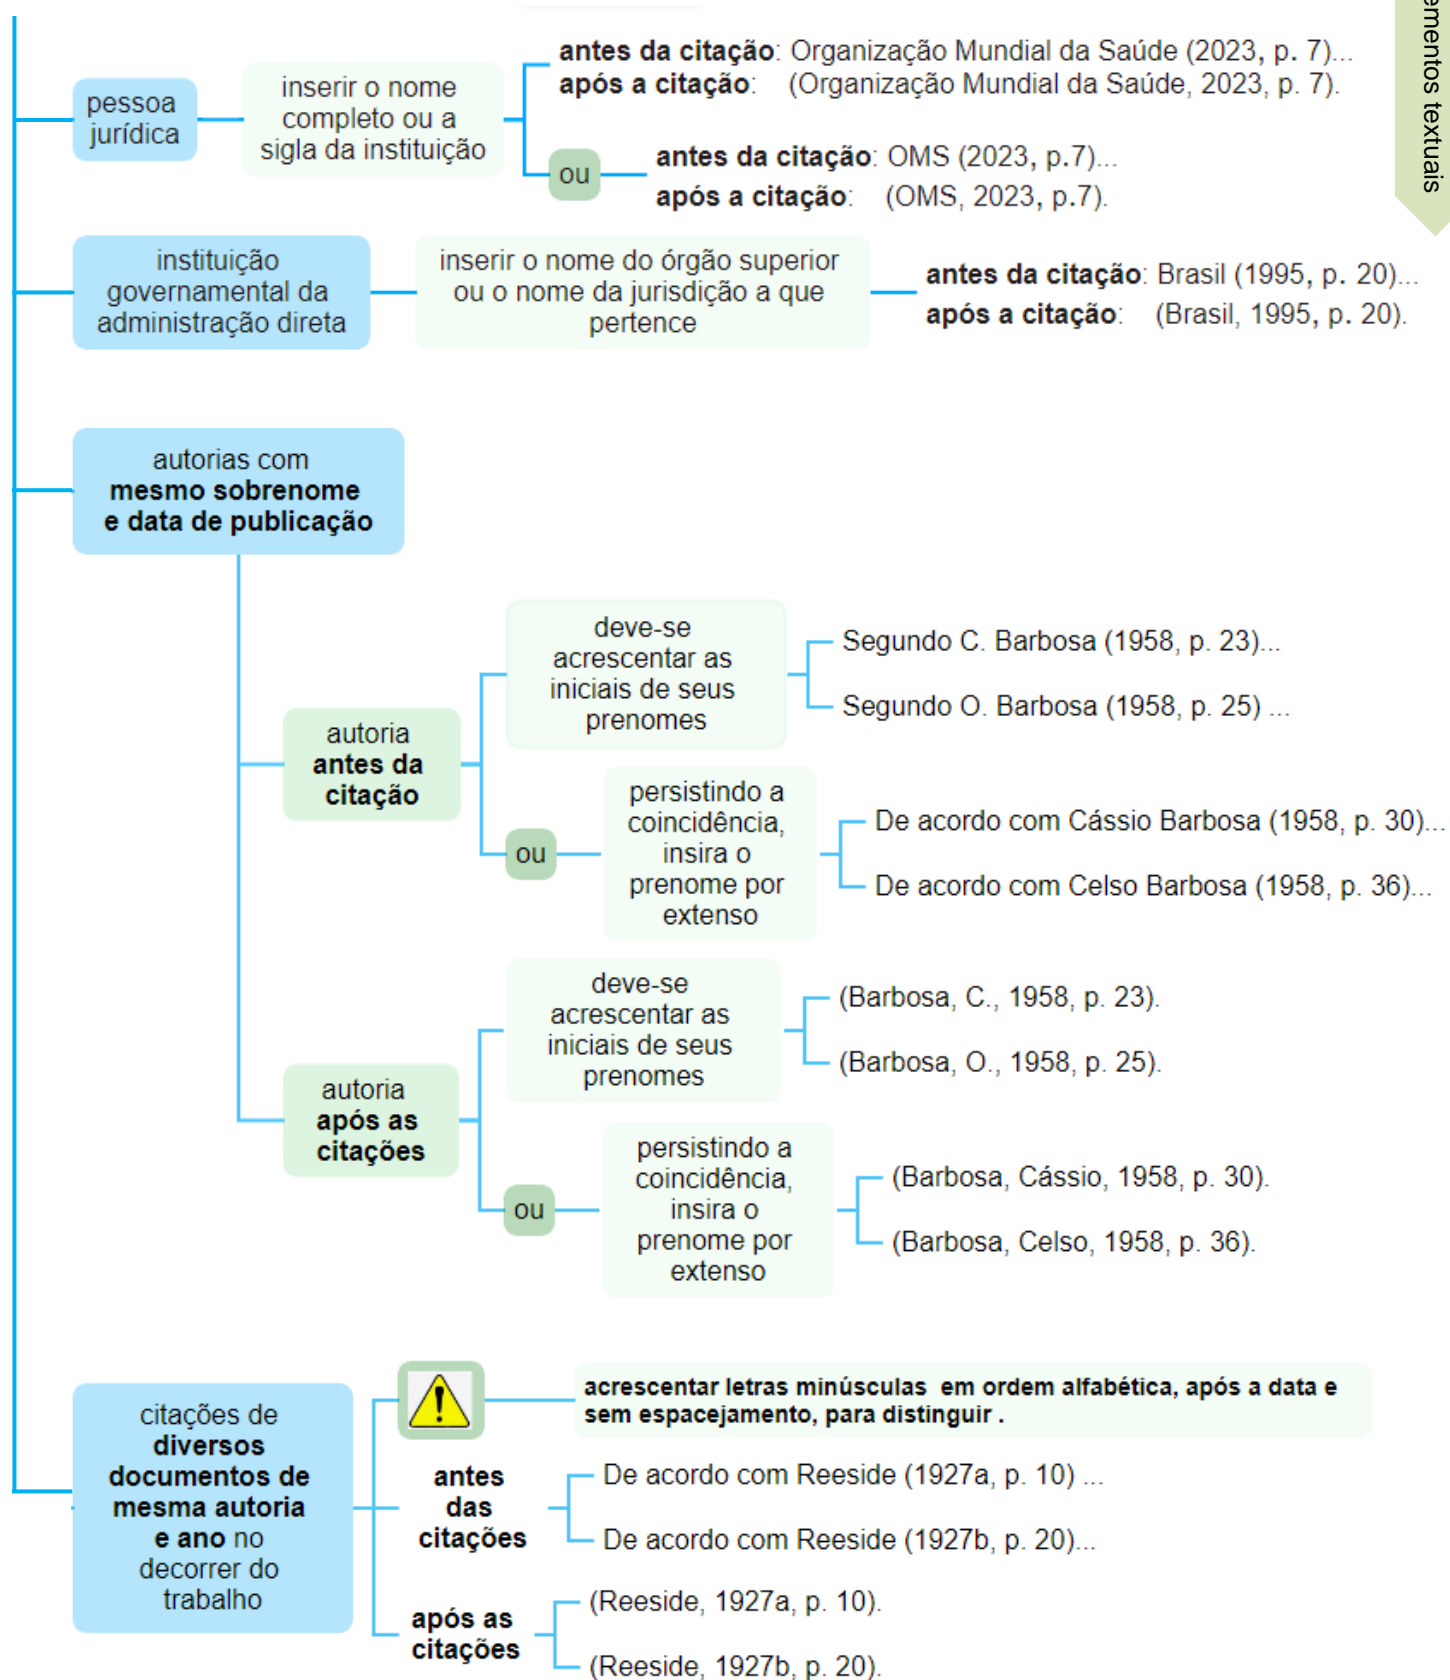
ementos textuais

pessoa jurídica

inserir o nome completo ou a sigla da instituição

**antes da citação**: Organização Mundial da Saúde (2023, p. 7)...
**após a citação**: (Organização Mundial da Saúde, 2023, p. 7).

ou

**antes da citação**: OMS (2023, p.7)...
**após a citação**: (OMS, 2023, p.7).

instituição governamental da administração direta

inserir o nome do órgão superior ou o nome da jurisdição a que pertence

**antes da citação**: Brasil (1995, p. 20)...
**após a citação**: (Brasil, 1995, p. 20).

autorias com **mesmo sobrenome e data de publicação**

autoria **antes da citação**

deve-se acrescentar as iniciais de seus prenomes

Segundo C. Barbosa (1958, p. 23)...

Segundo O. Barbosa (1958, p. 25) ...

ou

persistindo a coincidência, insira o prenome por extenso

De acordo com Cássio Barbosa (1958, p. 30)...

De acordo com Celso Barbosa (1958, p. 36)...

autoria **após as citações**

deve-se acrescentar as iniciais de seus prenomes

(Barbosa, C., 1958, p. 23).

(Barbosa, O., 1958, p. 25).

ou

persistindo a coincidência, insira o prenome por extenso

(Barbosa, Cássio, 1958, p. 30).

(Barbosa, Celso, 1958, p. 36).

citações de **diversos documentos de mesma autoria e ano** no decorrer do trabalho

**acrescentar letras minúsculas em ordem alfabética, após a data e sem espacejamento, para distinguir .**

**antes das citações**

De acordo com Reeside (1927a, p. 10) ...

De acordo com Reeside (1927b, p. 20)...

**após as citações**

(Reeside, 1927a, p. 10).

(Reeside, 1927b, p. 20).